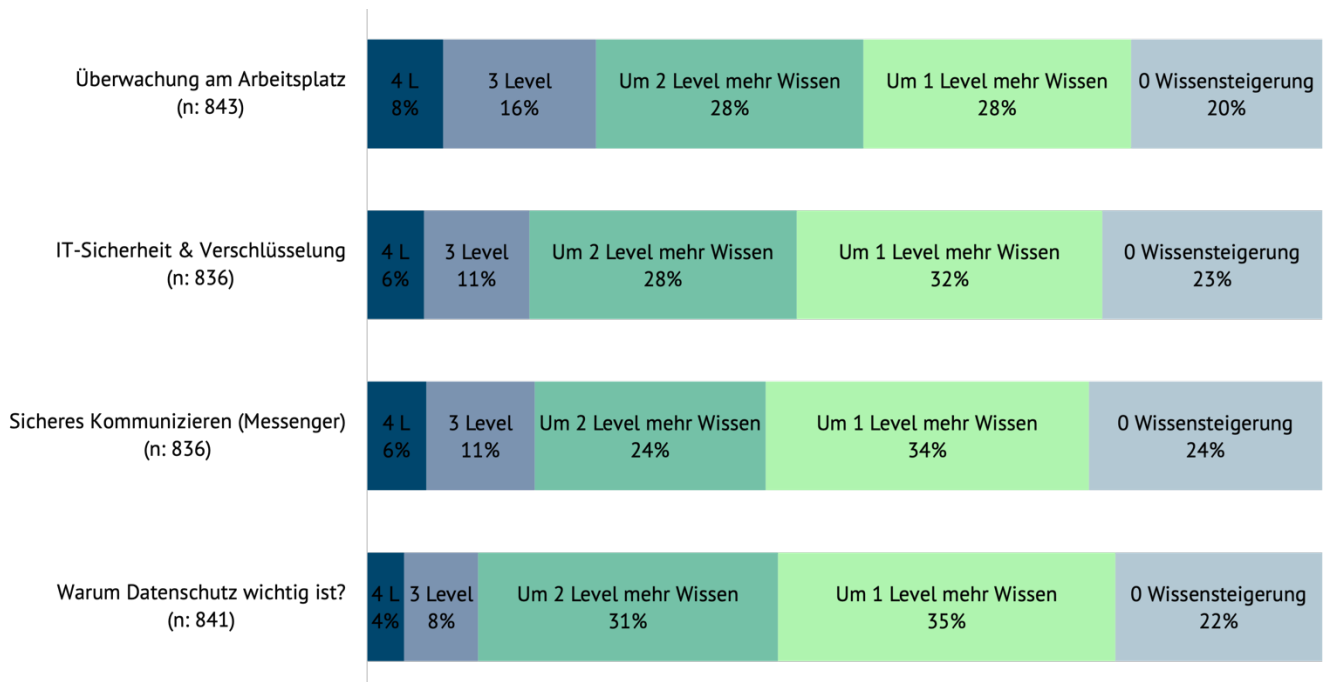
Überwachung am Arbeitsplatz
(n: 843)

4 L
8%

3 Level
16%

Um 2 Level mehr Wissen
28%

Um 1 Level mehr Wissen
28%

0 Wissensteigerung
20%

IT-Sicherheit & Verschlüsselung
(n: 836)

4 L
6%

3 Level
11%

Um 2 Level mehr Wissen
28%

Um 1 Level mehr Wissen
32%

0 Wissensteigerung
23%

Sicheres Kommunizieren (Messenger)
(n: 836)

4 L
6%

3 Level
11%

Um 2 Level mehr Wissen
24%

Um 1 Level mehr Wissen
34%

0 Wissensteigerung
24%

Warum Datenschutz wichtig ist?
(n: 841)

4 L
4%

3 Level
8%

Um 2 Level mehr Wissen
31%

Um 1 Level mehr Wissen
35%

0 Wissensteigerung
22%